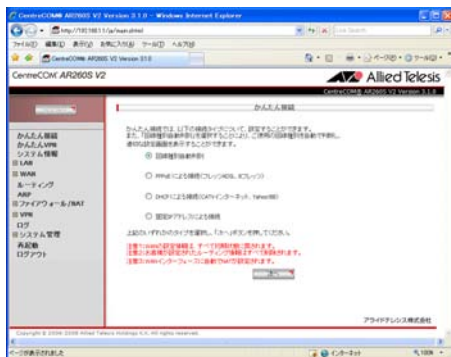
CentreCOM® AR260S V2 Version 3.1.0 - Windows Internet Explorer

http://192.168.1.1/ja/main.shtml

ファイル(F) 編集(E) 表示(V) お気に入り(A) ツール(T) ヘルプ(H)

CentreCOM AR260S V2 Version 3.1.0

ページ(P) ツール(O)

CentreCOM AR260S V2

Allied Telesis

CentreCOM® AR260S V2 Version 3.1.0

かんたん接続
かんたんVPN
システム情報
LAN
WAN
ルーティング
ARP
ファイアウォール/NAT
VPN
ログ
システム管理
再起動
ログアウト

かんたん接続

かんたん接続では、以下の接続タイプについて、設定することができます。

◉ 回線種別自動判別

○ PPPoEによる接続(フレッツADSL、Bフレッツ)

○ DHCPによる接続(CATVインターネット、Yahoo!BB)

○ 固定IPアドレスによる接続

上記のいずれかのタイプを選択し、「次へ」ボタンを押してください。

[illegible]

次へ

アライドテレシス株式会社

Copyright © 2006-2008 Allied Telesis Holdings K.K. All rights reserved.

ページが表示されました

インターネット

100%